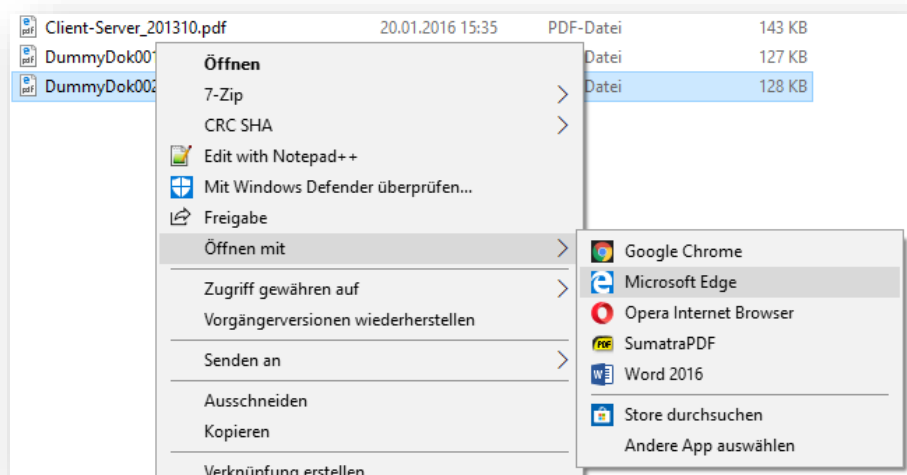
Client-Server_201310.pdf 20.01.2016 15:35 PDF-Datei 143 KB
DummyDok001 Datei 127 KB
DummyDok002 Datei 128 KB

Öffnen
7-Zip
CRC SHA
Edit with Notepad++
Mit Windows Defender überprüfen...
Freigabe
Öffnen mit
Zugriff gewähren auf
Vorgängerversionen wiederherstellen
Senden an
Ausschneiden
Kopieren
Verknüpfung erstellen

Google Chrome
Microsoft Edge
Opera Internet Browser
PDF SumatraPDF
Word 2016
Store durchsuchen
Andere App auswählen